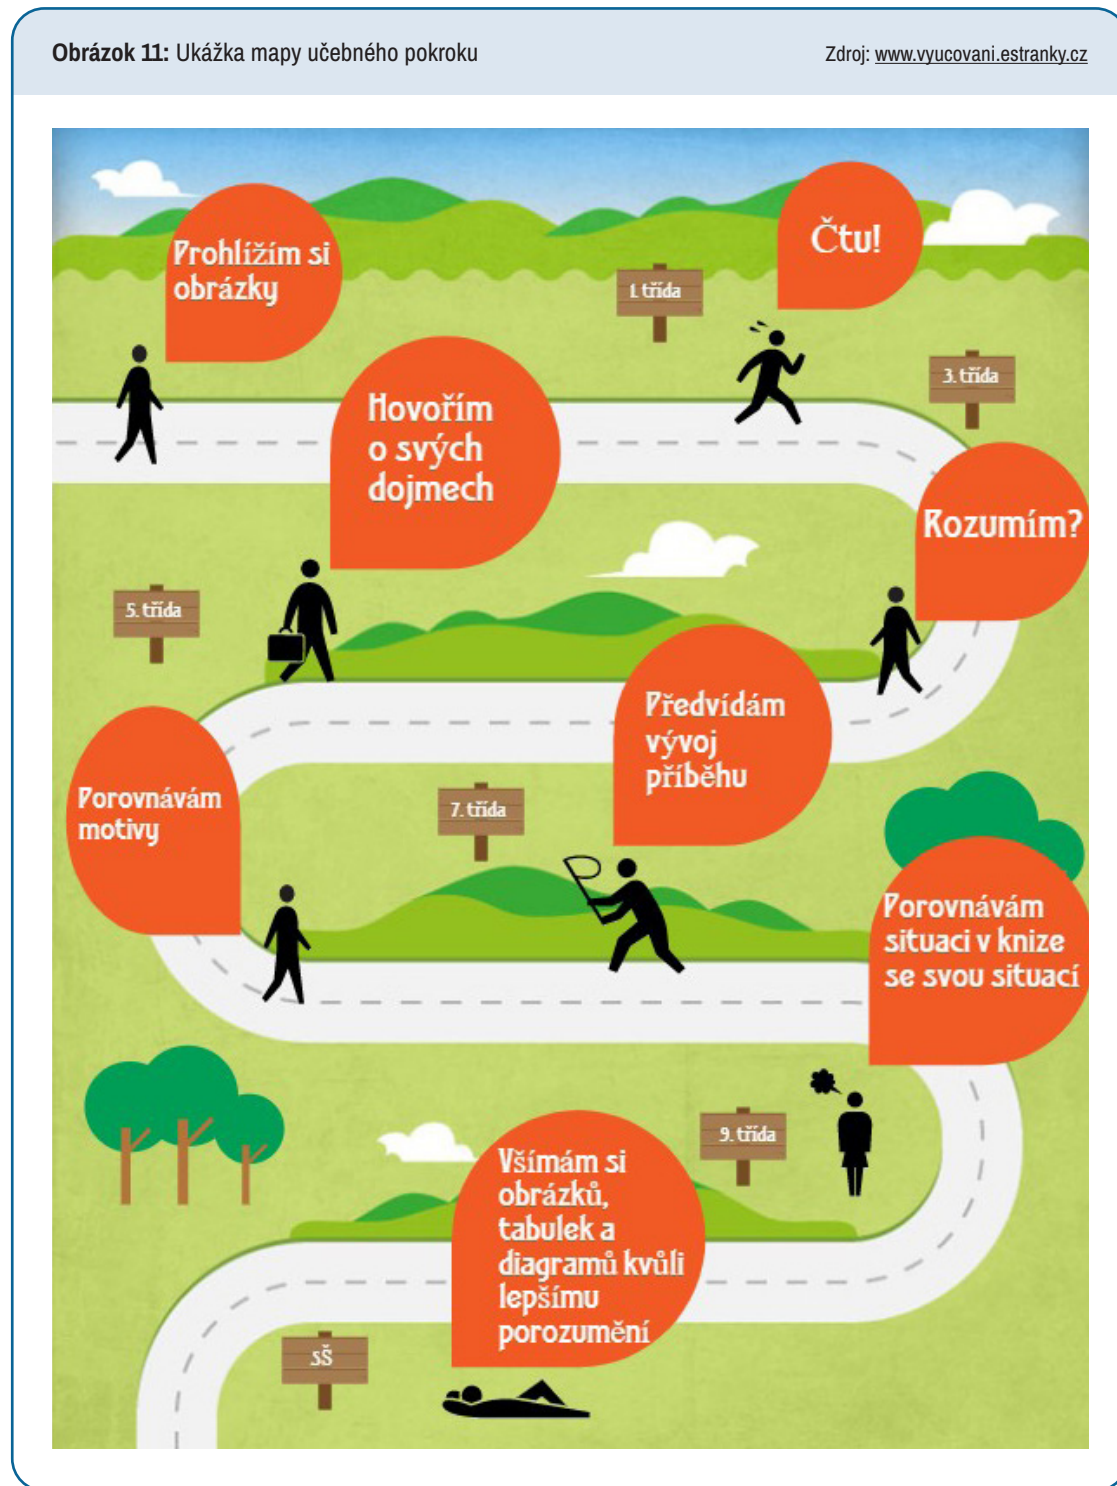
**Obrázok 11:** Ukážka mapy učebného pokroku

Zdroj: www.vyucovani.estranky.cz

Prohlížím si obrázky

1. třída

Čtu!

3. třída

Hovořím o svých dojmech

Rozumím?

5. třída

Předvídám vývoj příběhu

Porovnávám motivy

7. třída

Porovnávám situaci v knize se svou situací

9. třída

Všímám si obrázků, tabulek a diagramů kvůli lepšímu porozumění

SŠ